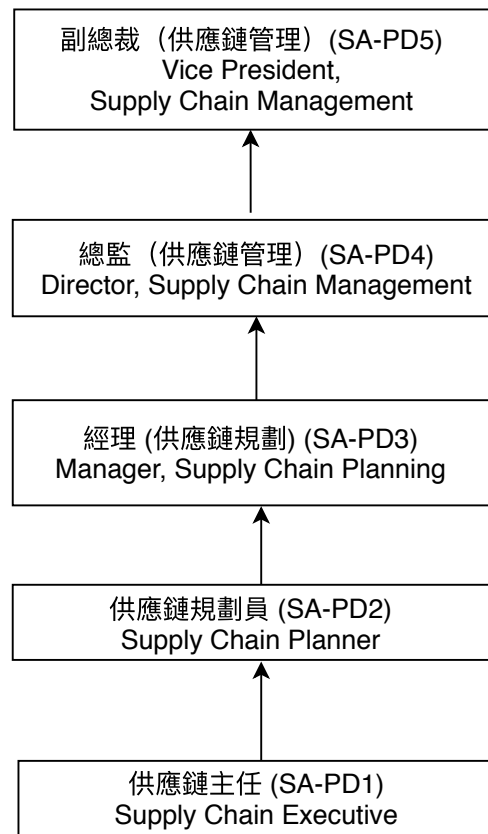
副總裁（供應鏈管理）(SA-PD5)
Vice President,
Supply Chain Management

總監（供應鏈管理）(SA-PD4)
Director, Supply Chain Management

經理 (供應鏈規劃) (SA-PD3)
Manager, Supply Chain Planning

供應鏈規劃員 (SA-PD2)
Supply Chain Planner

供應鏈主任 (SA-PD1)
Supply Chain Executive